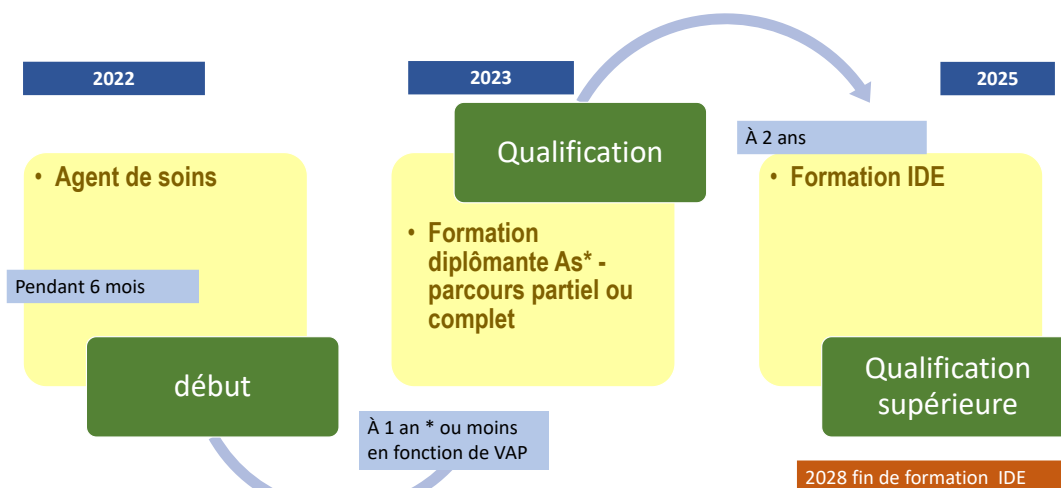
2022

• Agent de soins

Pendant 6 mois

début

2023

Qualification

• Formation diplômante As* - parcours partiel ou complet

À 1 an * ou moins en fonction de VAP

2025

À 2 ans

• Formation IDE

Qualification supérieure

2028 fin de formation IDE